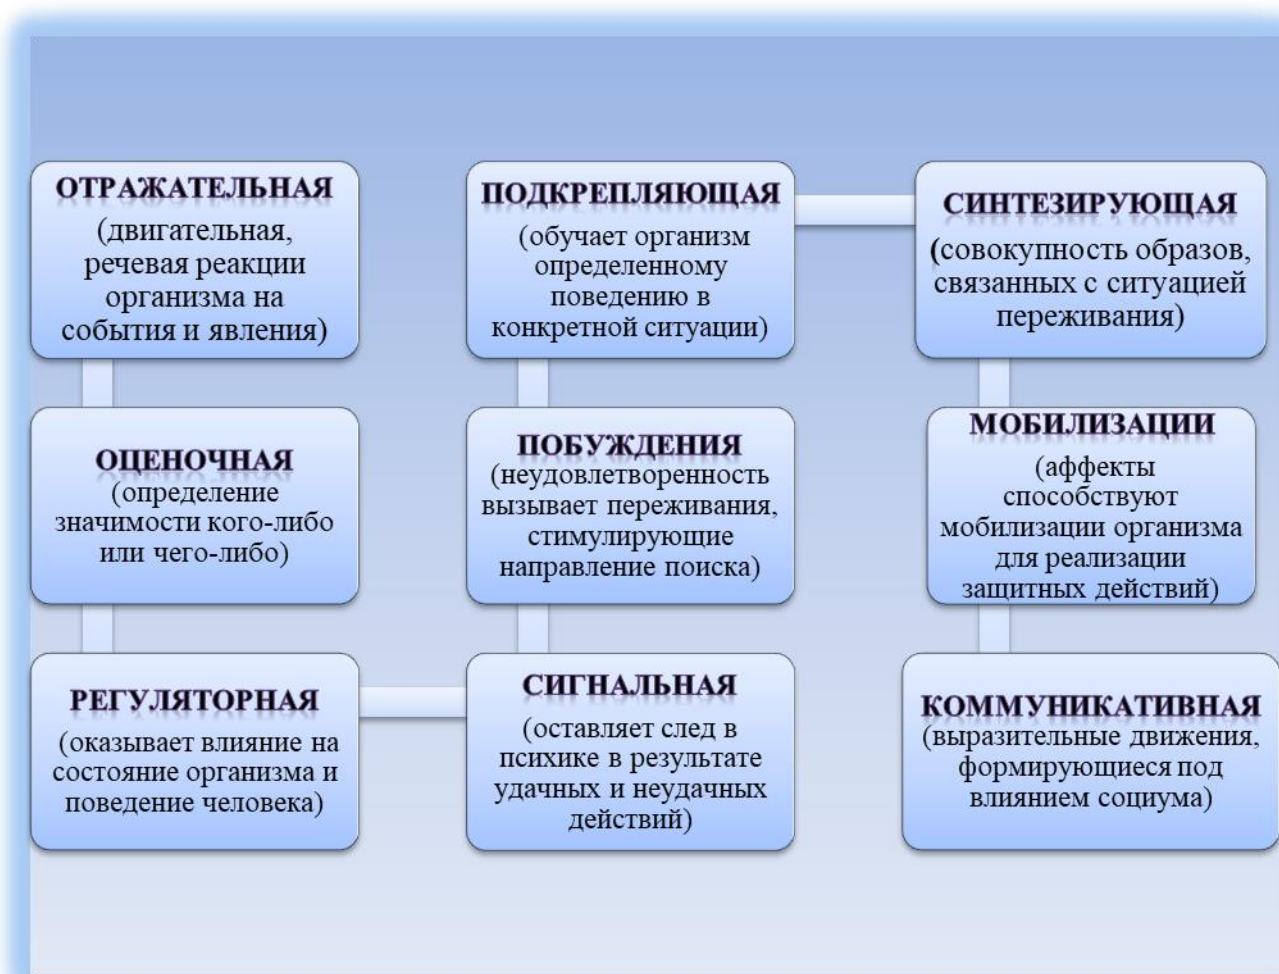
ОТРАЖАТЕЛЬНАЯ
(двигательная, речевая реакции организма на события и явления)

ОЦЕНОЧНАЯ
(определение значимости кого-либо или чего-либо)

РЕГУЛЯТОРНАЯ
(оказывает влияние на состояние организма и поведение человека)

ПОДКРЕПЛЯЮЩАЯ
(обучает организм определенному поведению в конкретной ситуации)

ПОБУЖДЕНИЯ
(неудовлетворенность вызывает переживания, стимулирующие направление поиска)

СИГНАЛЬНАЯ
(оставляет след в психике в результате удачных и неудачных действий)

СИНТЕЗИРУЮЩАЯ
(совокупность образов, связанных с ситуацией переживания)

МОБИЛИЗАЦИИ
(аффекты способствуют мобилизации организма для реализации защитных действий)

КОММУНИКАТИВНАЯ
(выразительные движения, формирующиеся под влиянием социума)